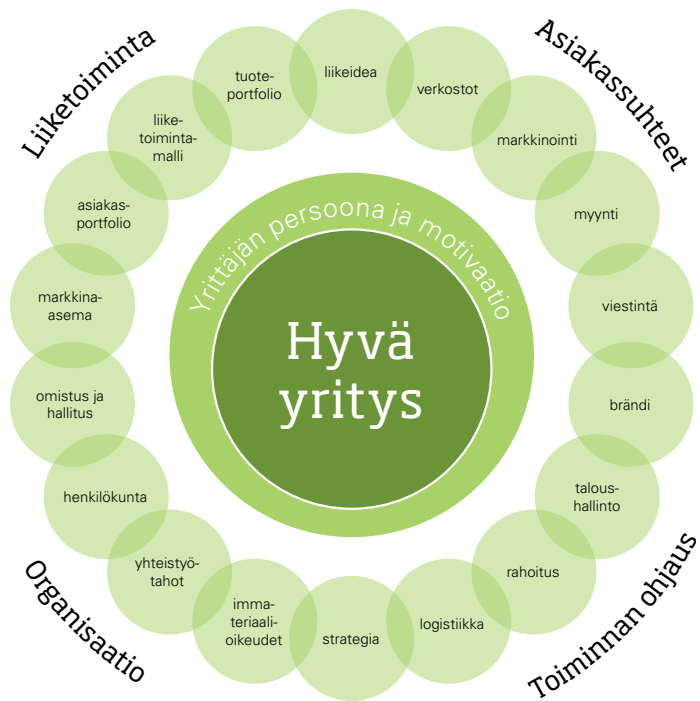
Liiketoiminta

Asiakassuhteet

Yrittäjän persoona ja motivaatio

Hyvä yritys

liikeidea

verkostot

markkinointi

myynti

viestintä

brändi

talous-hallinto

rahoitus

logistiikka

strategia

imma-teriaali-oikeudet

yhteistyö-tahot

henkilökunta

omistus ja hallitus

markkina-asema

asiakas-portfolio

liike-toiminta-malli

tuote-portfolio

Organisaatio

Toiminnan ohjaus